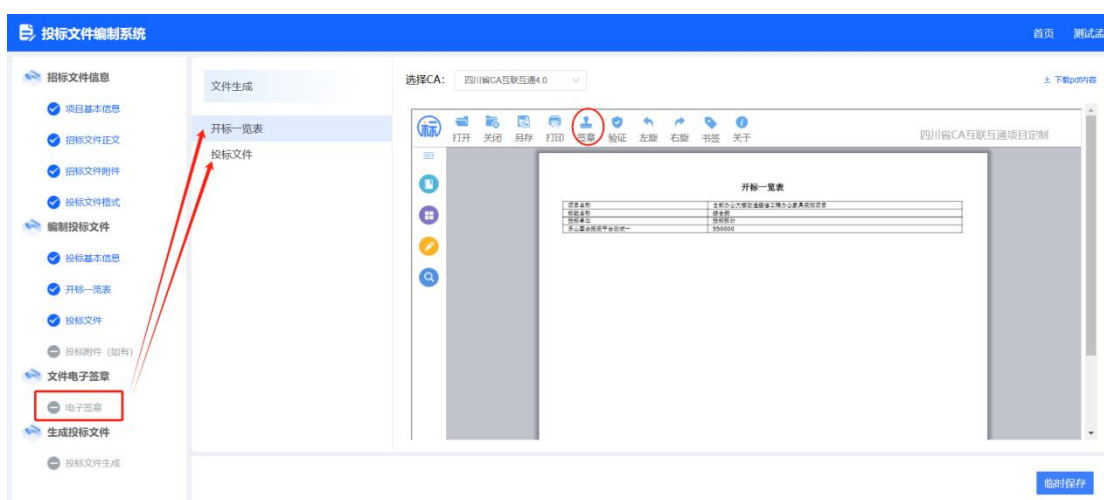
投标文件编制系统

首页 测试孟

招标文件信息
项目基本信息
招标文件正文
招标文件附件
投标文件格式
编制投标文件
投标基本信息
开标一览表
投标文件
投标附件（如有）
文件电子签章
电子签章
生成投标文件
投标文件生成

文件生成
开标一览表
投标文件

选择CA: 四川省CA互联互通4.0

± 下载pdf内容

打开 关闭 另存 打印 签章 验证 左旋 右旋 书签 关于

四川省CA互联互通项目定制

开标一览表

| 项目名称 | 合肥办公大楼设施维修工程办公家具采购项目 |
|---|---|
| 投标名称 | 综合类 |
| 投标单位 | 投标报价 |
| 开标一览表报价平台合计 | 550000 |

临时保存